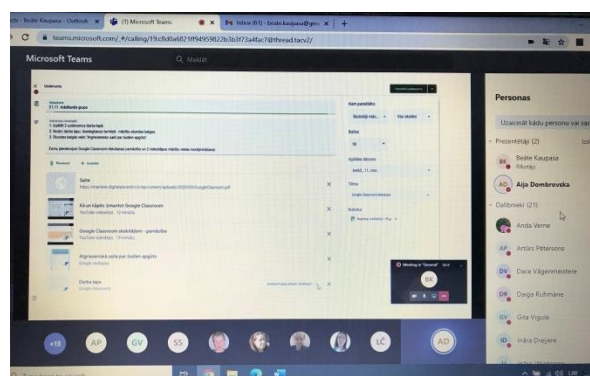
ents - Beāte Kaupasa - Outlook ×
(1) Microsoft Teams ×
Inbox (61) - beate.kaupasa@gm ×
+
teams.microsoft.com/_#/calling/19:c8d0a6821ff94959822b3b3f73a4fac7@thread.tacv2/

Microsoft Teams
Meklēt

Personas
Uzaiciniet kādu personu vai san
Prezentētāji (2)
BK Beāte Kaupasa
Rīkotājs
AD Aija Dombrovska
Dalībnieki (21)
Anda Verne
AP Artūrs Pētersons
DV Dace Vāgenmeistere
DR Daiga Ruhmane
GV Gita Vigule
ID Indra Drejere

Uzdevums
Norādījumi
Punkti
Izpildes datums
Tēma
Rubrika
Saite
Kā sev klasēm izmantot Google Classroom
YouTube videoklips
Google Classroom skolotājiem - pamācība
YouTube videoklips
Algoritmi
Darba lapa
Meeting in "General"
BK

AP
GV
SS
LČ
AD